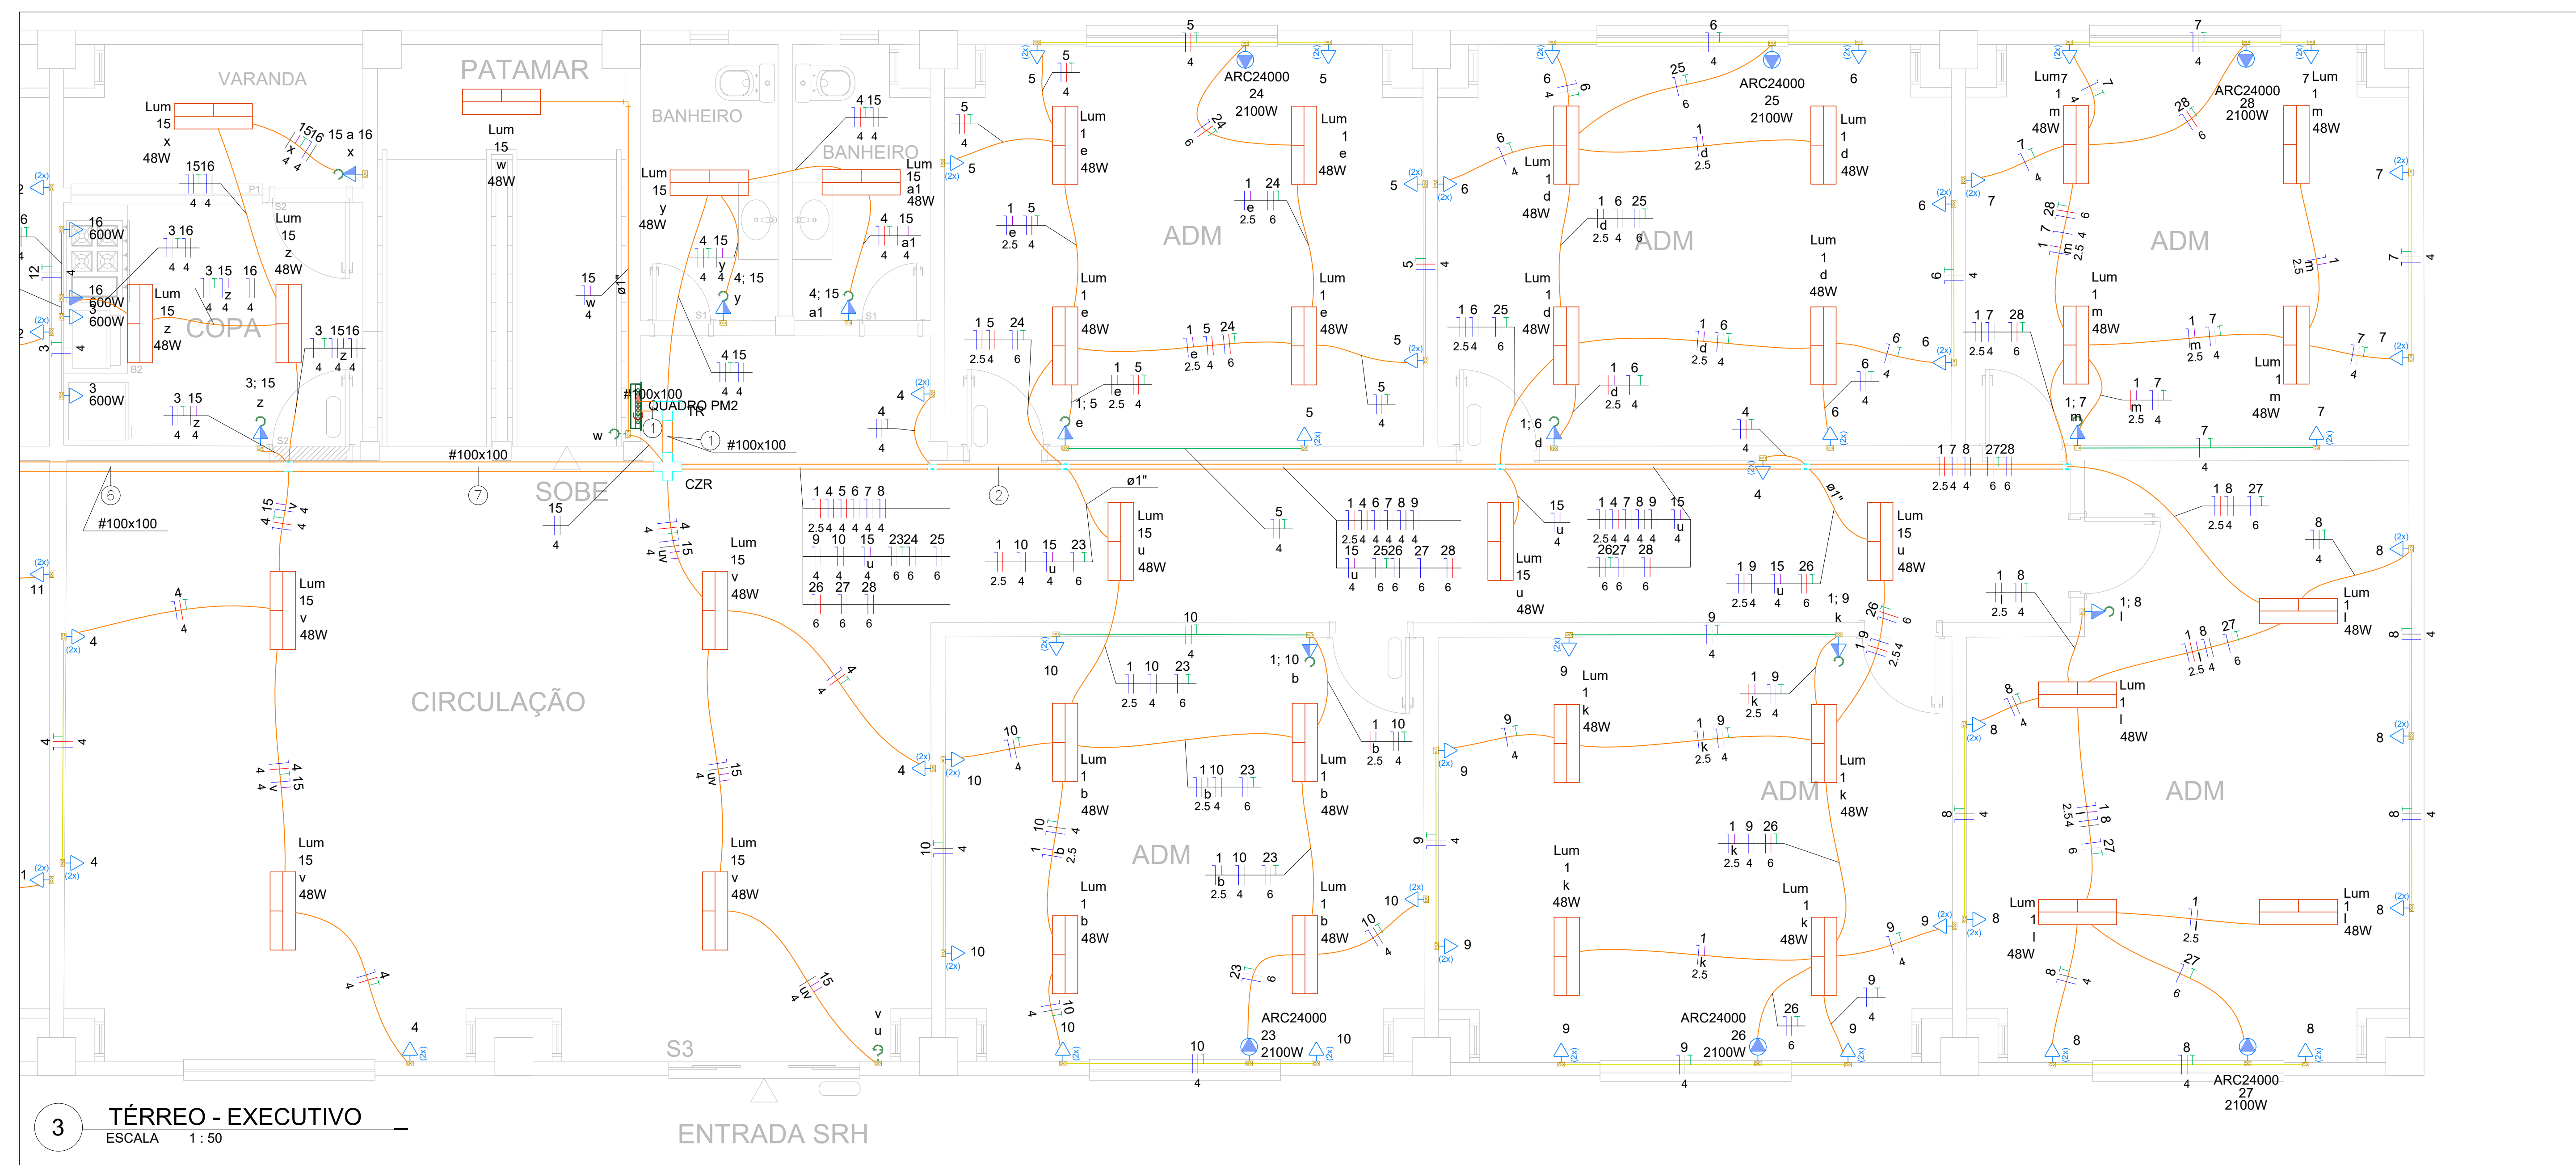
VARANDA

PATAMAR

BANHEIRO

BANHEIRO

COPA

ADM

ADM

ADM

SOBE

CZR

QUADRO PM2

#100x100

#100x100

#100x100

#100x100

CIRCULAÇÃO

ADM

ADM

ADM

S3

ENTRADA SRH

ARC24000
24
2100W

ARC24000
25
2100W

ARC24000
28
2100W

ARC24000
23
2100W

ARC24000
26
2100W

ARC24000
27
2100W

Lum
15
x
48W

Lum
15
w
48W

Lum
15
y
48W

Lum
15
a1
48W

Lum
15
z
48W

Lum
15
z
48W

Lum
15
v
48W

Lum
15
v
48W

Lum
15
v
48W

Lum
15
v
48W

Lum
15
u
48W

Lum
15
u
48W

Lum
15
u
48W

16
600W

16
600W

3
600W

3
600W

ø1"

ø1"

ø1"

3 TÉRREO - EXECUTIVO
ESCALA 1 : 50